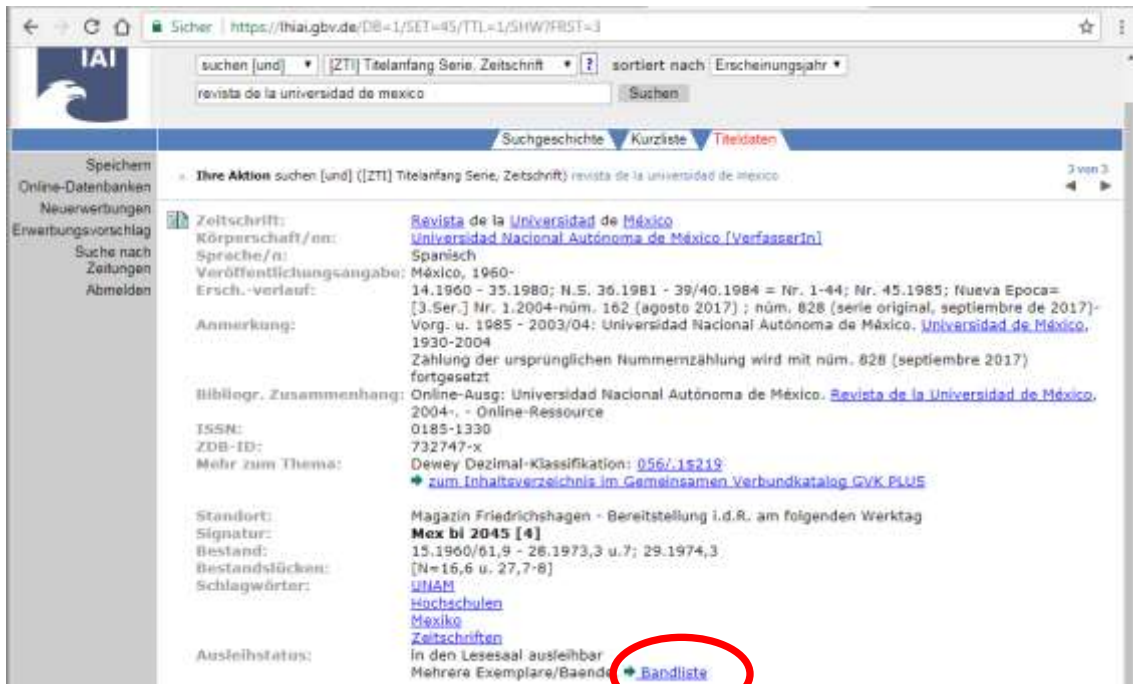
Sicher | https://lhiai.gbv.de/DB=1/SET=45/TTL=1/SHW?FRST=3

IAI

suchen [und] ▾ [ZTI] Titelanfang Serie, Zeitschrift ▾ ? sortiert nach Erscheinungsjahr ▾

revista de la universidad de mexico Suchen

Suchgeschichte Kurzliste Titeldaten

Speichern
Online-Datenbanken
Neuerwerbungen
Erwerbungsvorschlag
Suche nach Zeitungen
Abmelden

Ihre Aktion suchen [und] ([ZTI] Titelanfang Serie, Zeitschrift) revista de la universidad de mexico

3 von 3

| | |
|---|---|
| Zeitschrift: | Revista de la Universidad de México |
| Körperschaft/en: | Universidad Nacional Autónoma de México [VerfasserIn] |
| Sprache/n: | Spanisch |
| Veröffentlichungsangabe: | México, 1960- |
| Ersch.-verlauf: | 14.1960 - 35.1980; N.S. 36.1981 - 39/40.1984 = Nr. 1-44; Nr. 45.1985; Nueva Epoca= [3.Ser.] Nr. 1.2004-núm. 162 (agosto 2017) ; núm. 828 (serie original, septiembre de 2017)- |
| Anmerkung: | Vorg. u. 1985 - 2003/04: Universidad Nacional Autónoma de México. Universidad de México, 1930-2004 Zählung der ursprünglichen Nummernzählung wird mit núm. 828 (septiembre 2017) fortgesetzt |
| Bibliogr. Zusammenhang: | Online-Ausg: Universidad Nacional Autónoma de México. Revista de la Universidad de México, 2004-. - Online-Ressource |
| ISSN: | 0185-1330 |
| ZDB-ID: | 732747-x |
| Mehr zum Thema: | Dewey Dezimal-Klassifikation: 056/.1$219 |
| | zum Inhaltsverzeichnis im Gemeinsamen Verbundkatalog GVK PLUS |
| Standort: | Magazin Friedrichshagen - Bereitstellung i.d.R. am folgenden Werktag |
| Signatur: | Mex bi 2045 [4] |
| Bestand: | 15.1960/61,9 - 28.1973,3 u.7; 29.1974,3 |
| Bestandslücken: | [N=16,6 u. 27,7-8] |
| Schlagwörter: | UNAM |
| | Hochschulen |
| | Mexiko |
| | Zeitschriften |
| Ausleihstatus: | in den Lesesaal ausleihbar |
| | Mehrere Exemplare/Baende Bandliste |